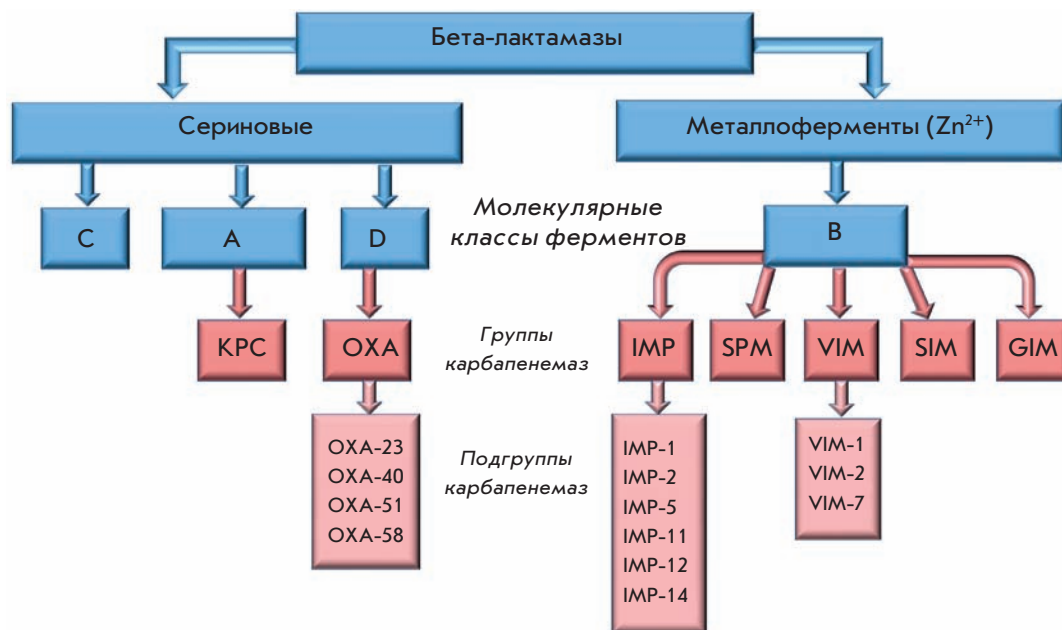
Бета-лактамазы

Сериновые

Металлоферменты ($Zn^{2+}$)

C

A

D

Молекулярные классы ферментов

B

KPC

OXA

Группы карбапенемаз

IMP

SPM

VIM

SIM

GIM

OXA-23
OXA-40
OXA-51
OXA-58

Подгруппы карбапенемаз

IMP-1
IMP-2
IMP-5
IMP-11
IMP-12
IMP-14

VIM-1
VIM-2
VIM-7